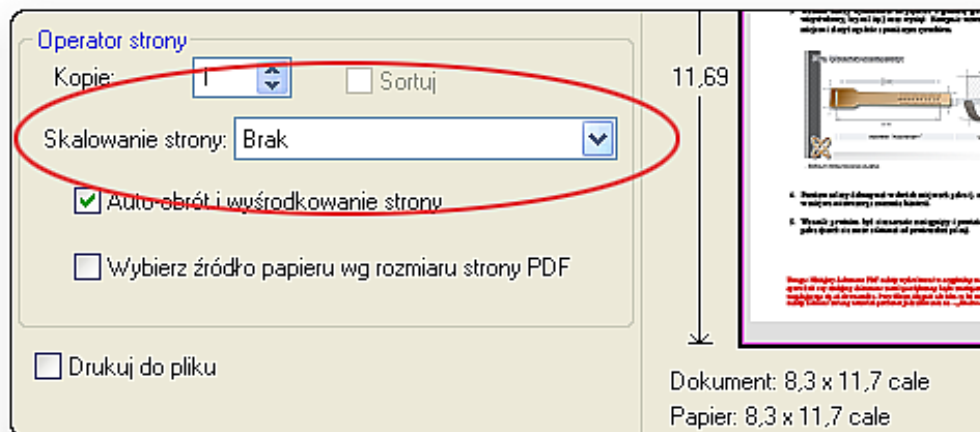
Operator strony

Kopie: 1

Sortuj

Skalowanie strony: Brak

Auto-obrót i wyśrodkowanie strony

Wybierz źródło papieru wg rozmiaru strony PDF

Drukuj do pliku

11,69

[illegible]

Dokument: 8,3 x 11,7 cale

Papier: 8,3 x 11,7 cale